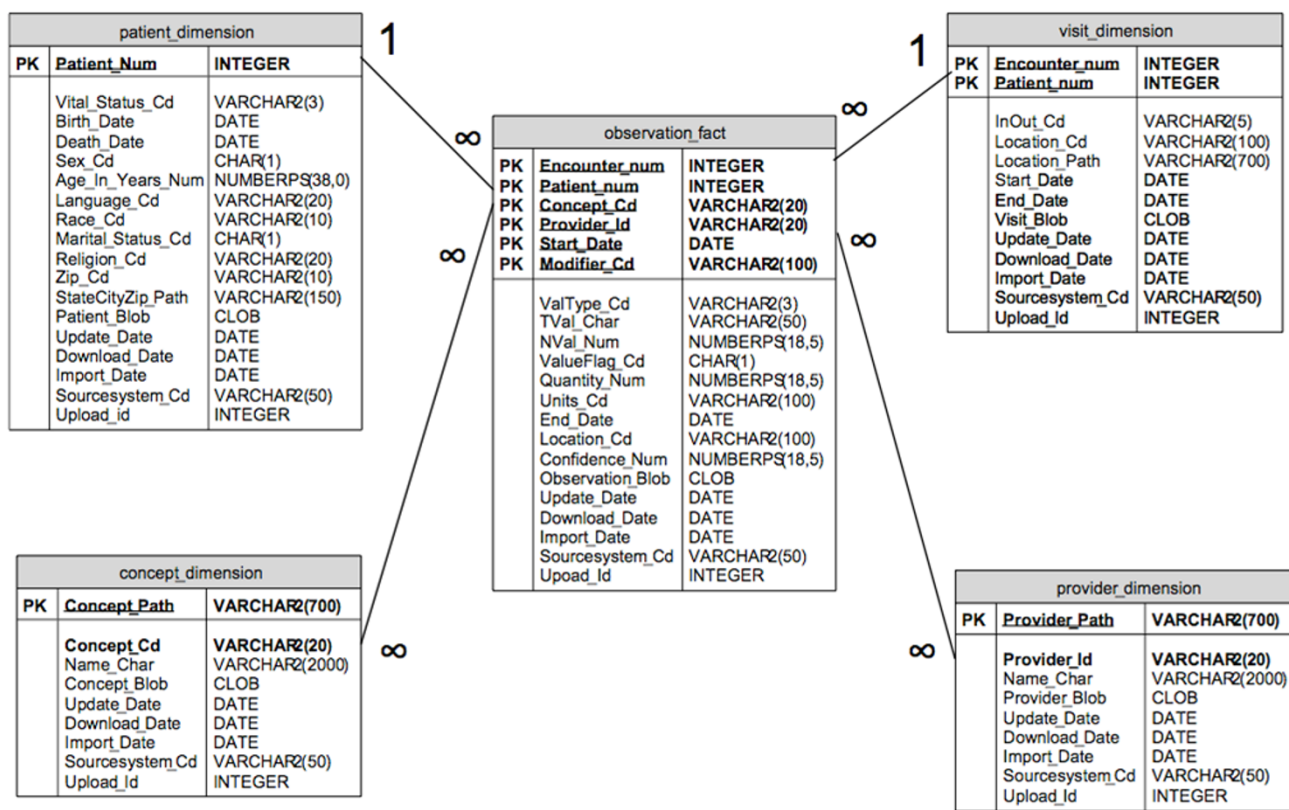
patient_dimension

| PK | Patient_Num | INTEGER |
|---|---|---|
| | Vital_Status_Cd | VARCHAR2(3) |
| | Birth_Date | DATE |
| | Death_Date | DATE |
| | Sex_Cd | CHAR(1) |
| | Age_In_Years_Num | NUMBERPS(38,0) |
| | Language_Cd | VARCHAR2(20) |
| | Race_Cd | VARCHAR2(10) |
| | Marital_Status_Cd | CHAR(1) |
| | Religion_Cd | VARCHAR2(20) |
| | Zip_Cd | VARCHAR2(10) |
| | StateCityZip_Path | VARCHAR2(150) |
| | Patient_Blob | CLOB |
| | Update_Date | DATE |
| | Download_Date | DATE |
| | Import_Date | DATE |
| | Sourcesystem_Cd | VARCHAR2(50) |
| | Upload_id | INTEGER |

1

∞

observation_fact

| PK | Encounter_num | INTEGER |
|---|---|---|
| PK | Patient_num | INTEGER |
| PK | Concept_Cd | VARCHAR2(20) |
| PK | Provider_Id | VARCHAR2(20) |
| PK | Start_Date | DATE |
| PK | Modifier_Cd | VARCHAR2(100) |
| | ValType_Cd | VARCHAR2(3) |
| | TVal_Char | VARCHAR2(50) |
| | NVal_Num | NUMBERPS(18,5) |
| | ValueFlag_Cd | CHAR(1) |
| | Quantity_Num | NUMBERPS(18,5) |
| | Units_Cd | VARCHAR2(100) |
| | End_Date | DATE |
| | Location_Cd | VARCHAR2(100) |
| | Confidence_Num | NUMBERPS(18,5) |
| | Observation_Blob | CLOB |
| | Update_Date | DATE |
| | Download_Date | DATE |
| | Import_Date | DATE |
| | Sourcesystem_Cd | VARCHAR2(50) |
| | Upoad_Id | INTEGER |

1

∞

visit_dimension

| PK | Encounter_num | INTEGER |
|---|---|---|
| PK | Patient_num | INTEGER |
| | InOut_Cd | VARCHAR2(5) |
| | Location_Cd | VARCHAR2(100) |
| | Location_Path | VARCHAR2(700) |
| | Start_Date | DATE |
| | End_Date | DATE |
| | Visit_Blob | CLOB |
| | Update_Date | DATE |
| | Download_Date | DATE |
| | Import_Date | DATE |
| | Sourcesystem_Cd | VARCHAR2(50) |
| | Upload_Id | INTEGER |

∞

∞

concept_dimension

| PK | Concept_Path | VARCHAR2(700) |
|---|---|---|
| | Concept_Cd | VARCHAR2(20) |
| | Name_Char | VARCHAR2(2000) |
| | Concept_Blob | CLOB |
| | Update_Date | DATE |
| | Download_Date | DATE |
| | Import_Date | DATE |
| | Sourcesystem_Cd | VARCHAR2(50) |
| | Upload_Id | INTEGER |

∞

∞

provider_dimension

| PK | Provider_Path | VARCHAR2(700) |
|---|---|---|
| | Provider_Id | VARCHAR2(20) |
| | Name_Char | VARCHAR2(2000) |
| | Provider_Blob | CLOB |
| | Update_Date | DATE |
| | Download_Date | DATE |
| | Import_Date | DATE |
| | Sourcesystem_Cd | VARCHAR2(50) |
| | Upload_Id | INTEGER |